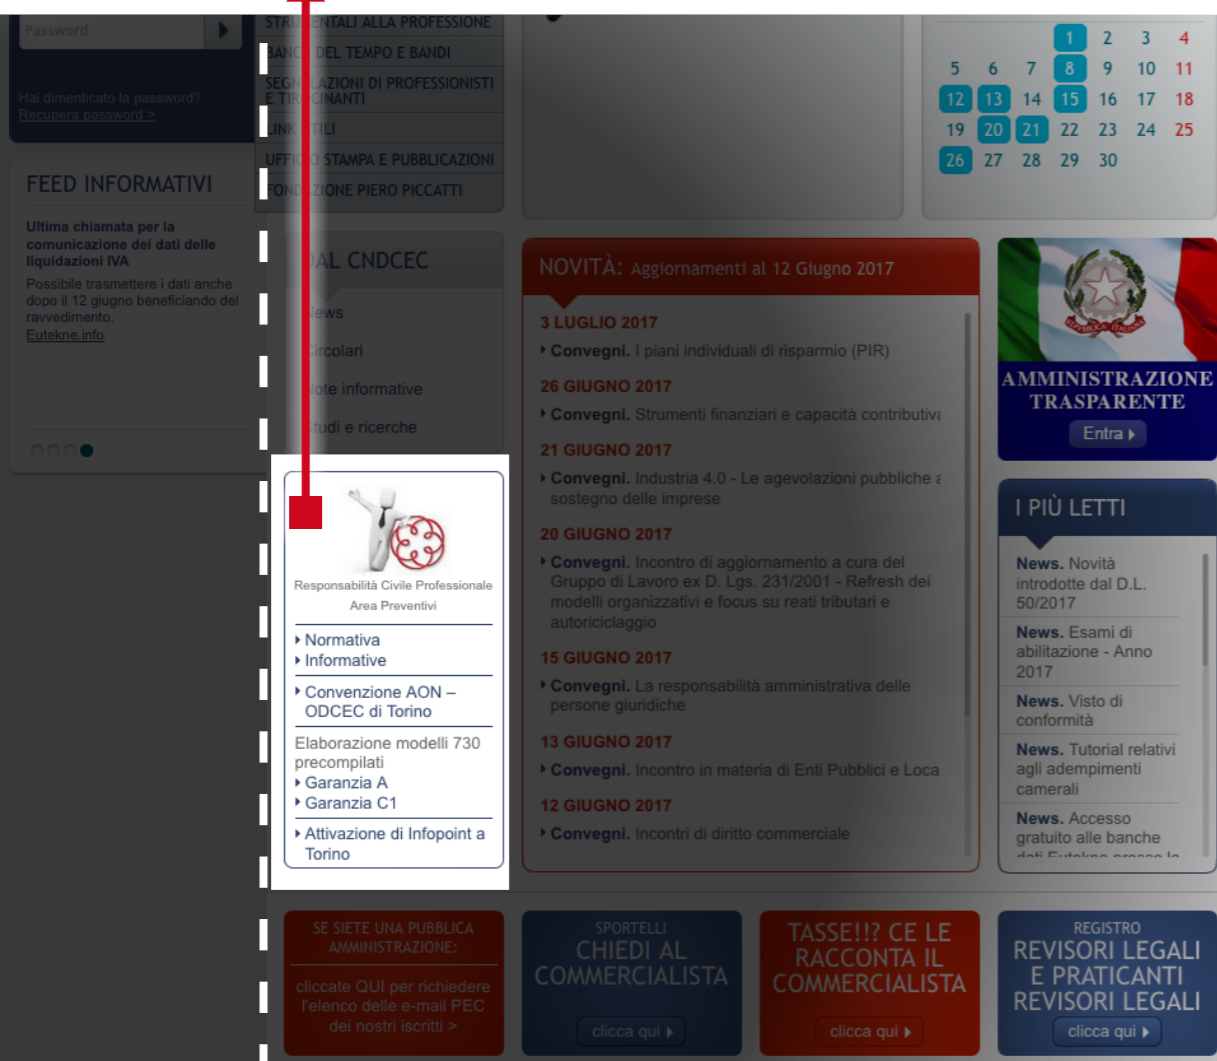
Password

Hai dimenticato la password?
Recupera password >

FEED INFORMATIVI

Ultima chiamata per la comunicazione dei dati delle liquidazioni IVA

Possibile trasmettere i dati anche dopo il 12 giugno beneficiando del ravvedimento.
Eutekne.info

STRU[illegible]ENTALI ALLA PROFESSIONE
BANC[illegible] DEL TEMPO E BANDI
SEGN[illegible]LAZIONI DI PROFESSIONISTI E TIR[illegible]CINANTI
LINK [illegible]TILI
UFFIC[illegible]O STAMPA E PUBBLICAZIONI
FOND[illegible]ZIONE PIERO PICCATTI

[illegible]AL CNDCEC
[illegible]ews
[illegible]ircolari
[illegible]ote informative
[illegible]tudi e ricerche

Responsabilità Civile Professionale
Area Preventivi

Normativa
Informative

Convenzione AON – ODCEC di Torino

Elaborazione modelli 730 precompilati
Garanzia A
Garanzia C1

Attivazione di Infopoint a Torino

| | | | | | | |
|---|---|---|---|---|---|---|
| | | | 1 | 2 | 3 | 4 |
| 5 | 6 | 7 | 8 | 9 | 10 | 11 |
| 12 | 13 | 14 | 15 | 16 | 17 | 18 |
| 19 | 20 | 21 | 22 | 23 | 24 | 25 |
| 26 | 27 | 28 | 29 | 30 | | |

NOVITÀ: Aggiornamenti al 12 Giugno 2017

3 LUGLIO 2017
Convegni. I piani individuali di risparmio (PIR)

26 GIUGNO 2017
Convegni. Strumenti finanziari e capacità contributiva

21 GIUGNO 2017
Convegni. Industria 4.0 - Le agevolazioni pubbliche a sostegno delle imprese

20 GIUGNO 2017
Convegni. Incontro di aggiornamento a cura del Gruppo di Lavoro ex D. Lgs. 231/2001 - Refresh dei modelli organizzativi e focus su reati tributari e autoriciclaggio

15 GIUGNO 2017
Convegni. La responsabilità amministrativa delle persone giuridiche

13 GIUGNO 2017
Convegni. Incontro in materia di Enti Pubblici e Loca

12 GIUGNO 2017
Convegni. Incontri di diritto commerciale

AMMINISTRAZIONE TRASPARENTE
Entra

I PIÙ LETTI
News. Novità introdotte dal D.L. 50/2017
News. Esami di abilitazione - Anno 2017
News. Visto di conformità
News. Tutorial relativi agli adempimenti camerali
News. Accesso gratuito alle banche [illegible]

SE SIETE UNA PUBBLICA AMMINISTRAZIONE:
cliccate QUI per richiedere l'elenco delle e-mail PEC dei nostri iscritti >

SPORTELLI
CHIEDI AL COMMERCIALISTA
clicca qui

TASSE!!? CE LE RACCONTA IL COMMERCIALISTA
clicca qui

REGISTRO
REVISORI LEGALI E PRATICANTI REVISORI LEGALI
clicca qui